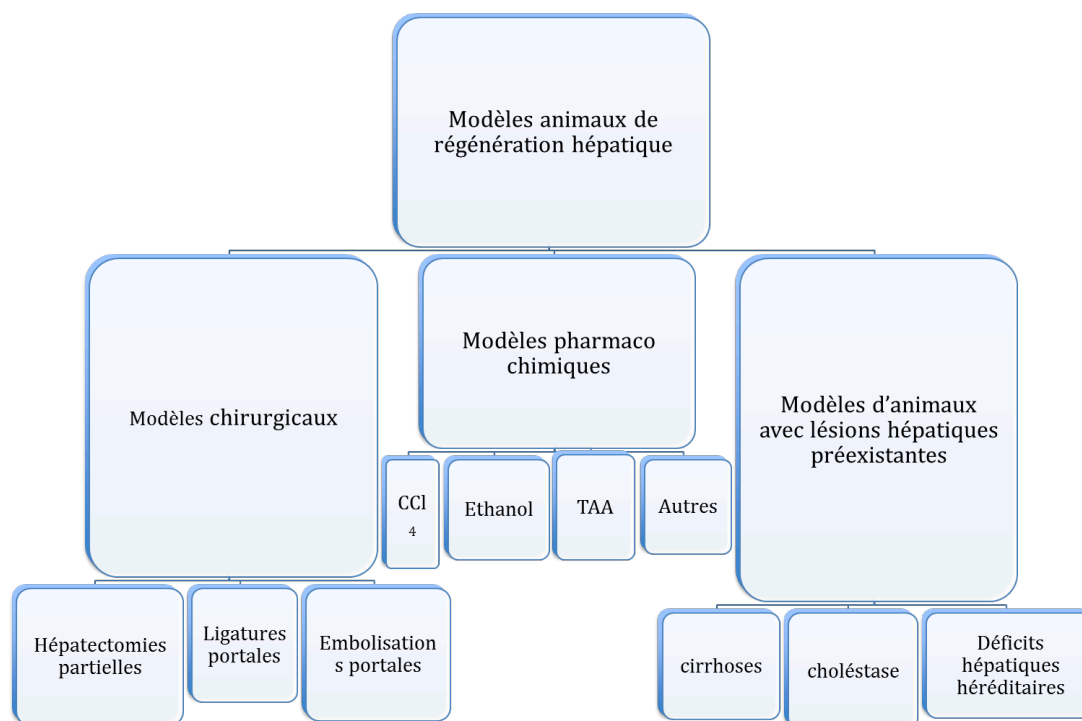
Modèles animaux de régénération hépatique

Modèles chirurgicaux

Modèles pharmaco chimiques

Modèles d'animaux avec lésions hépatiques préexistantes

$CCl_4$

Ethanol

TAA

Autres

Hépatectomies partielles

Ligatures portales

Embolisation s portales

cirrhoses

choléstase

Déficits hépatiques héréditaires